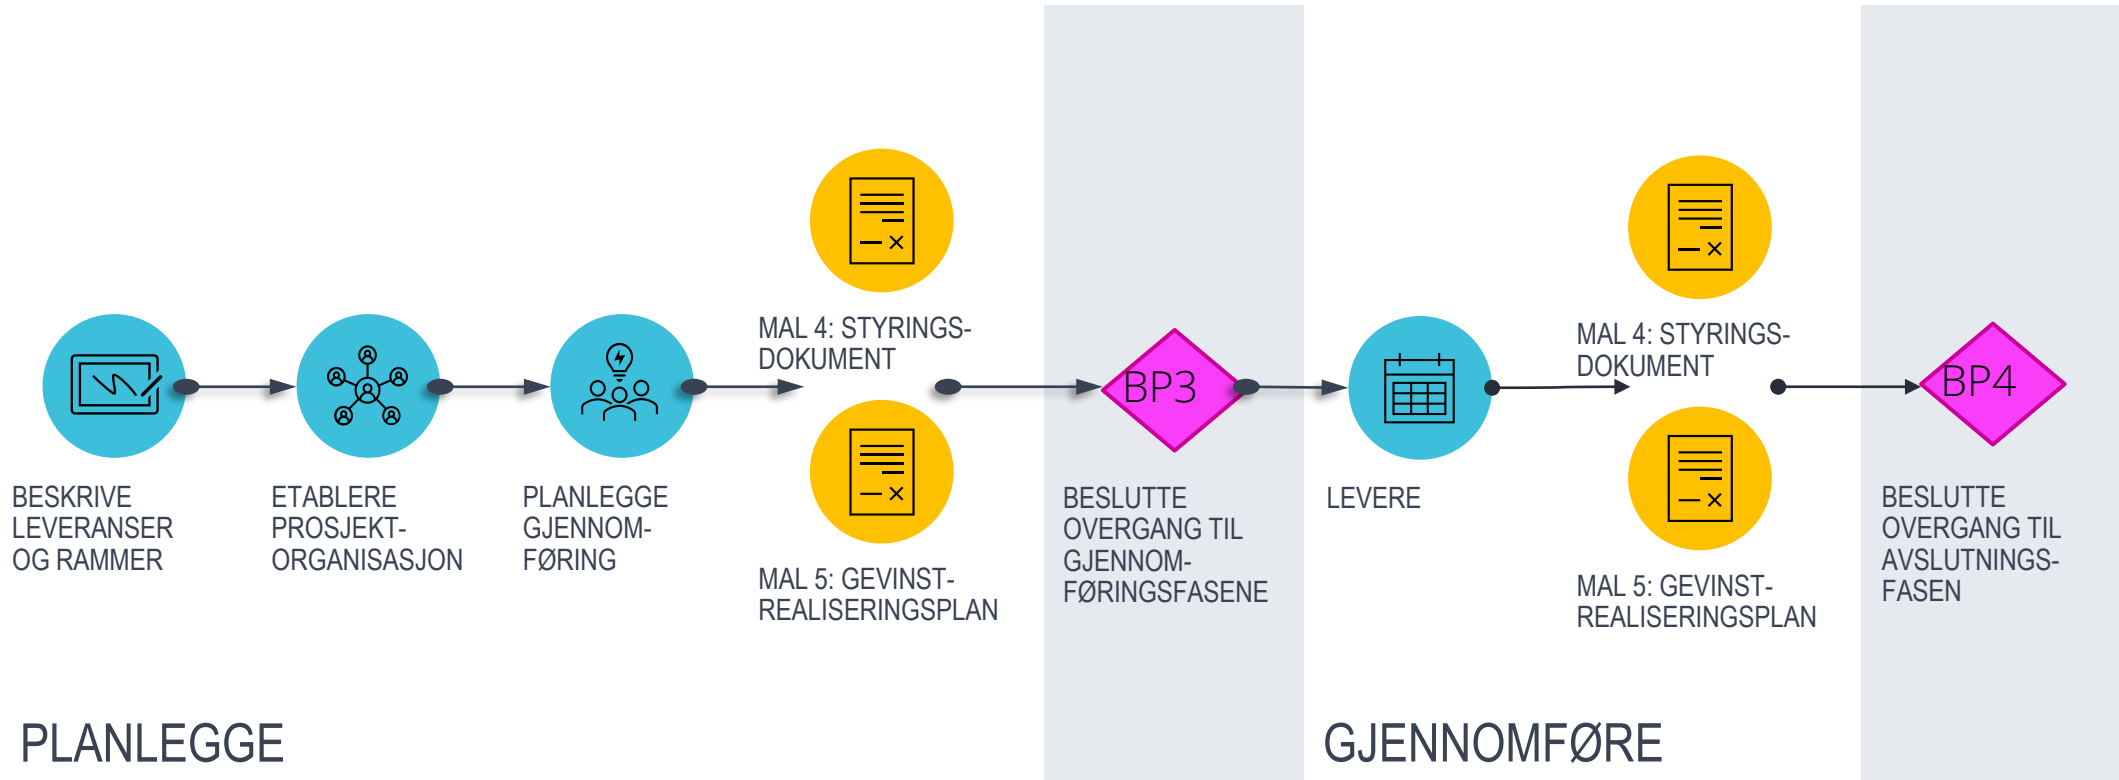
MAL 4: STYRINGS-DOKUMENT

BEKRIVE

BESKRIVE LEVERANSER OG RAMMER

ETABLERE PROSJEKT-ORGANISASJON

PLANLEGGE GJENNOM-FØRING

MAL 5: GEVINST-REALISERINGSPLAN

BP3

BESLUTTE OVERGANG TIL GJENNOM-FØRINGSFASENE

LEVERE

MAL 4: STYRINGS-DOKUMENT

MAL 5: GEVINST-REALISERINGSPLAN

BP4

BESLUTTE OVERGANG TIL AVSLUTNINGS-FASEN

PLANLEGGE

GJENNOMFØRE